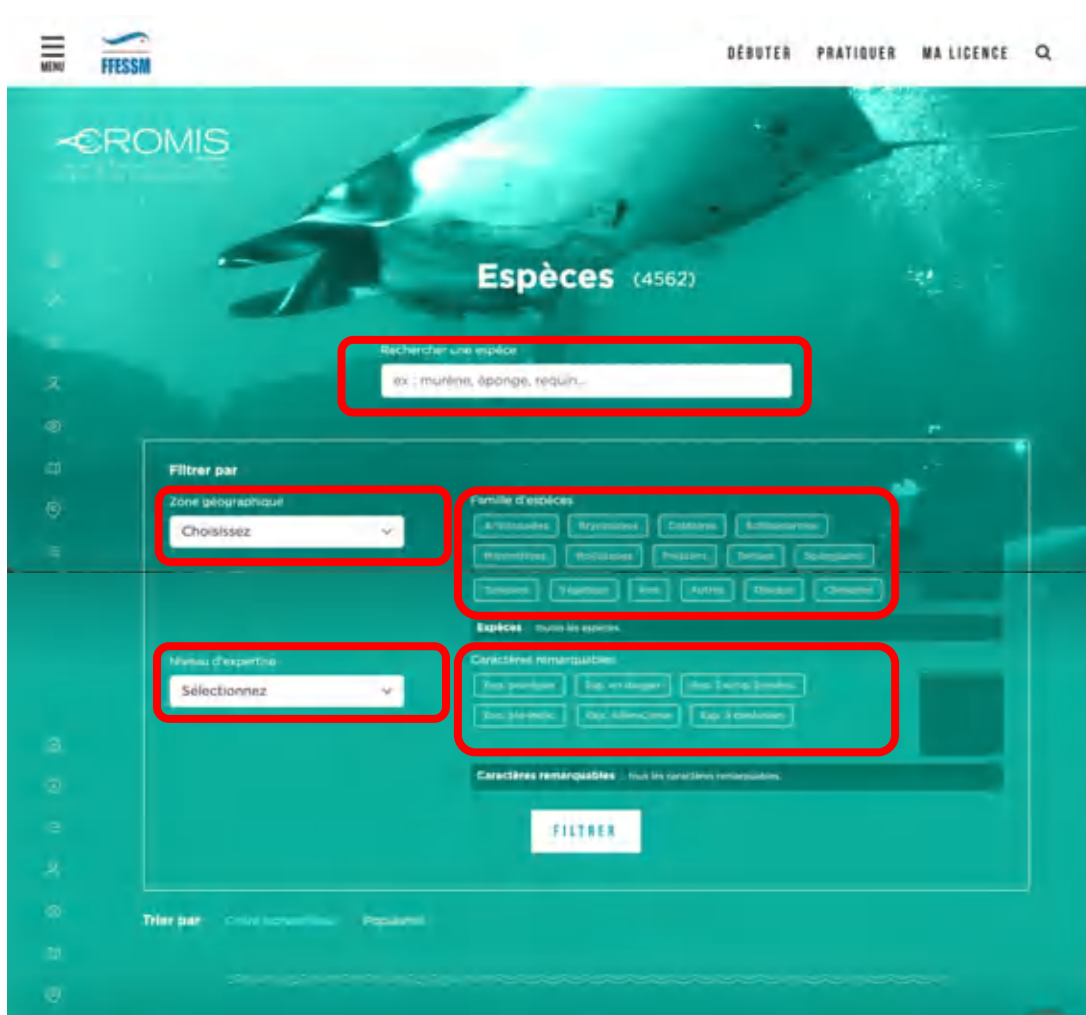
MENU
FFESSM
DÉBUTER PRATIQUER MA LICENCE

CROMIS

Espèces (4562)

Rechercher une espèce
ex : murène, éponge, requin...

Filtrer par

Zone géographique
Choisissez

Famille d'espèces
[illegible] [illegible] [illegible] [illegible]
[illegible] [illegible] Poissons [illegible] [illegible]
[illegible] Végétaux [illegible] Autres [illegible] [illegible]

Espèces : toutes les espèces

Niveau d'expertise
Sélectionnez

Caractères remarquables
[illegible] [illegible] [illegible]
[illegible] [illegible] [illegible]

Caractères remarquables : tous les caractères remarquables

FILTRER

Trier par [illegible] Populaire